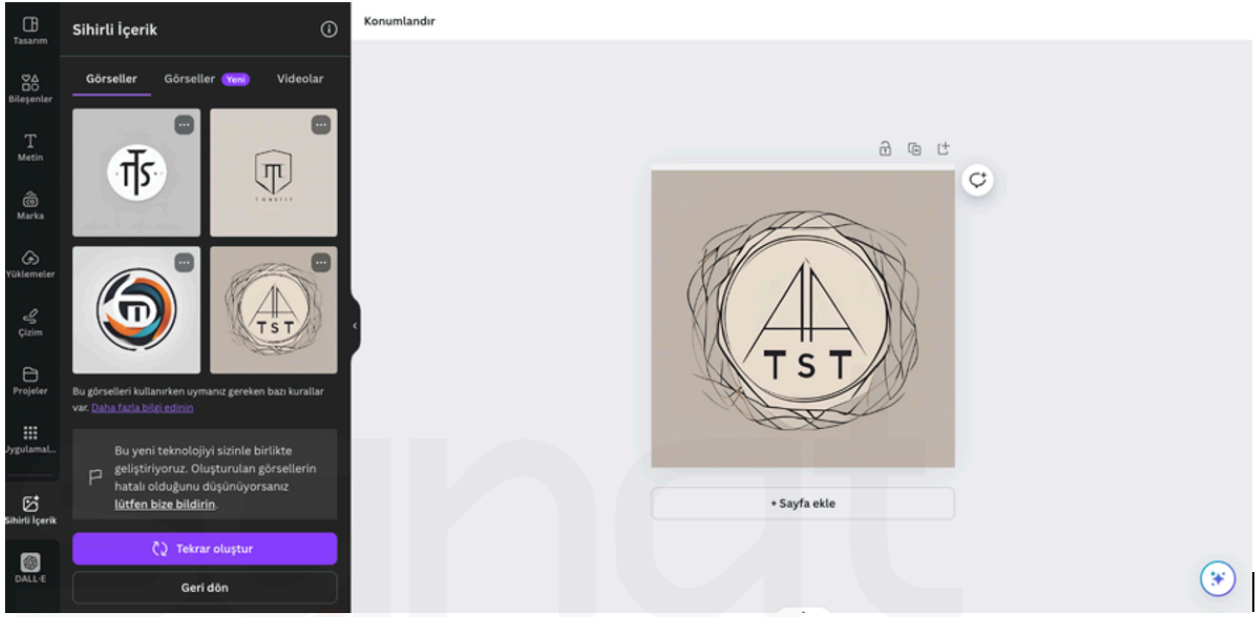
Tasarım

Bileşenler

Metin

Marka

Yüklemeler

Çizim

Projeler

Uygulamal...

Sihirli İçerik

DALL·E

Sihirli İçerik

Görseller

Görseller Yeni

Videolar

TS

T

TST

Bu görselleri kullanırken uymanız gereken bazı kurallar var. Daha fazla bilgi edinin

Bu yeni teknolojiyi sizinle birlikte geliştiriyoruz. Oluşturulan görsellerin hatalı olduğunu düşünüyorsanız lütfen bize bildirin.

Tekrar oluştur

Geri dön

Konumlandır

TST

+ Sayfa ekle